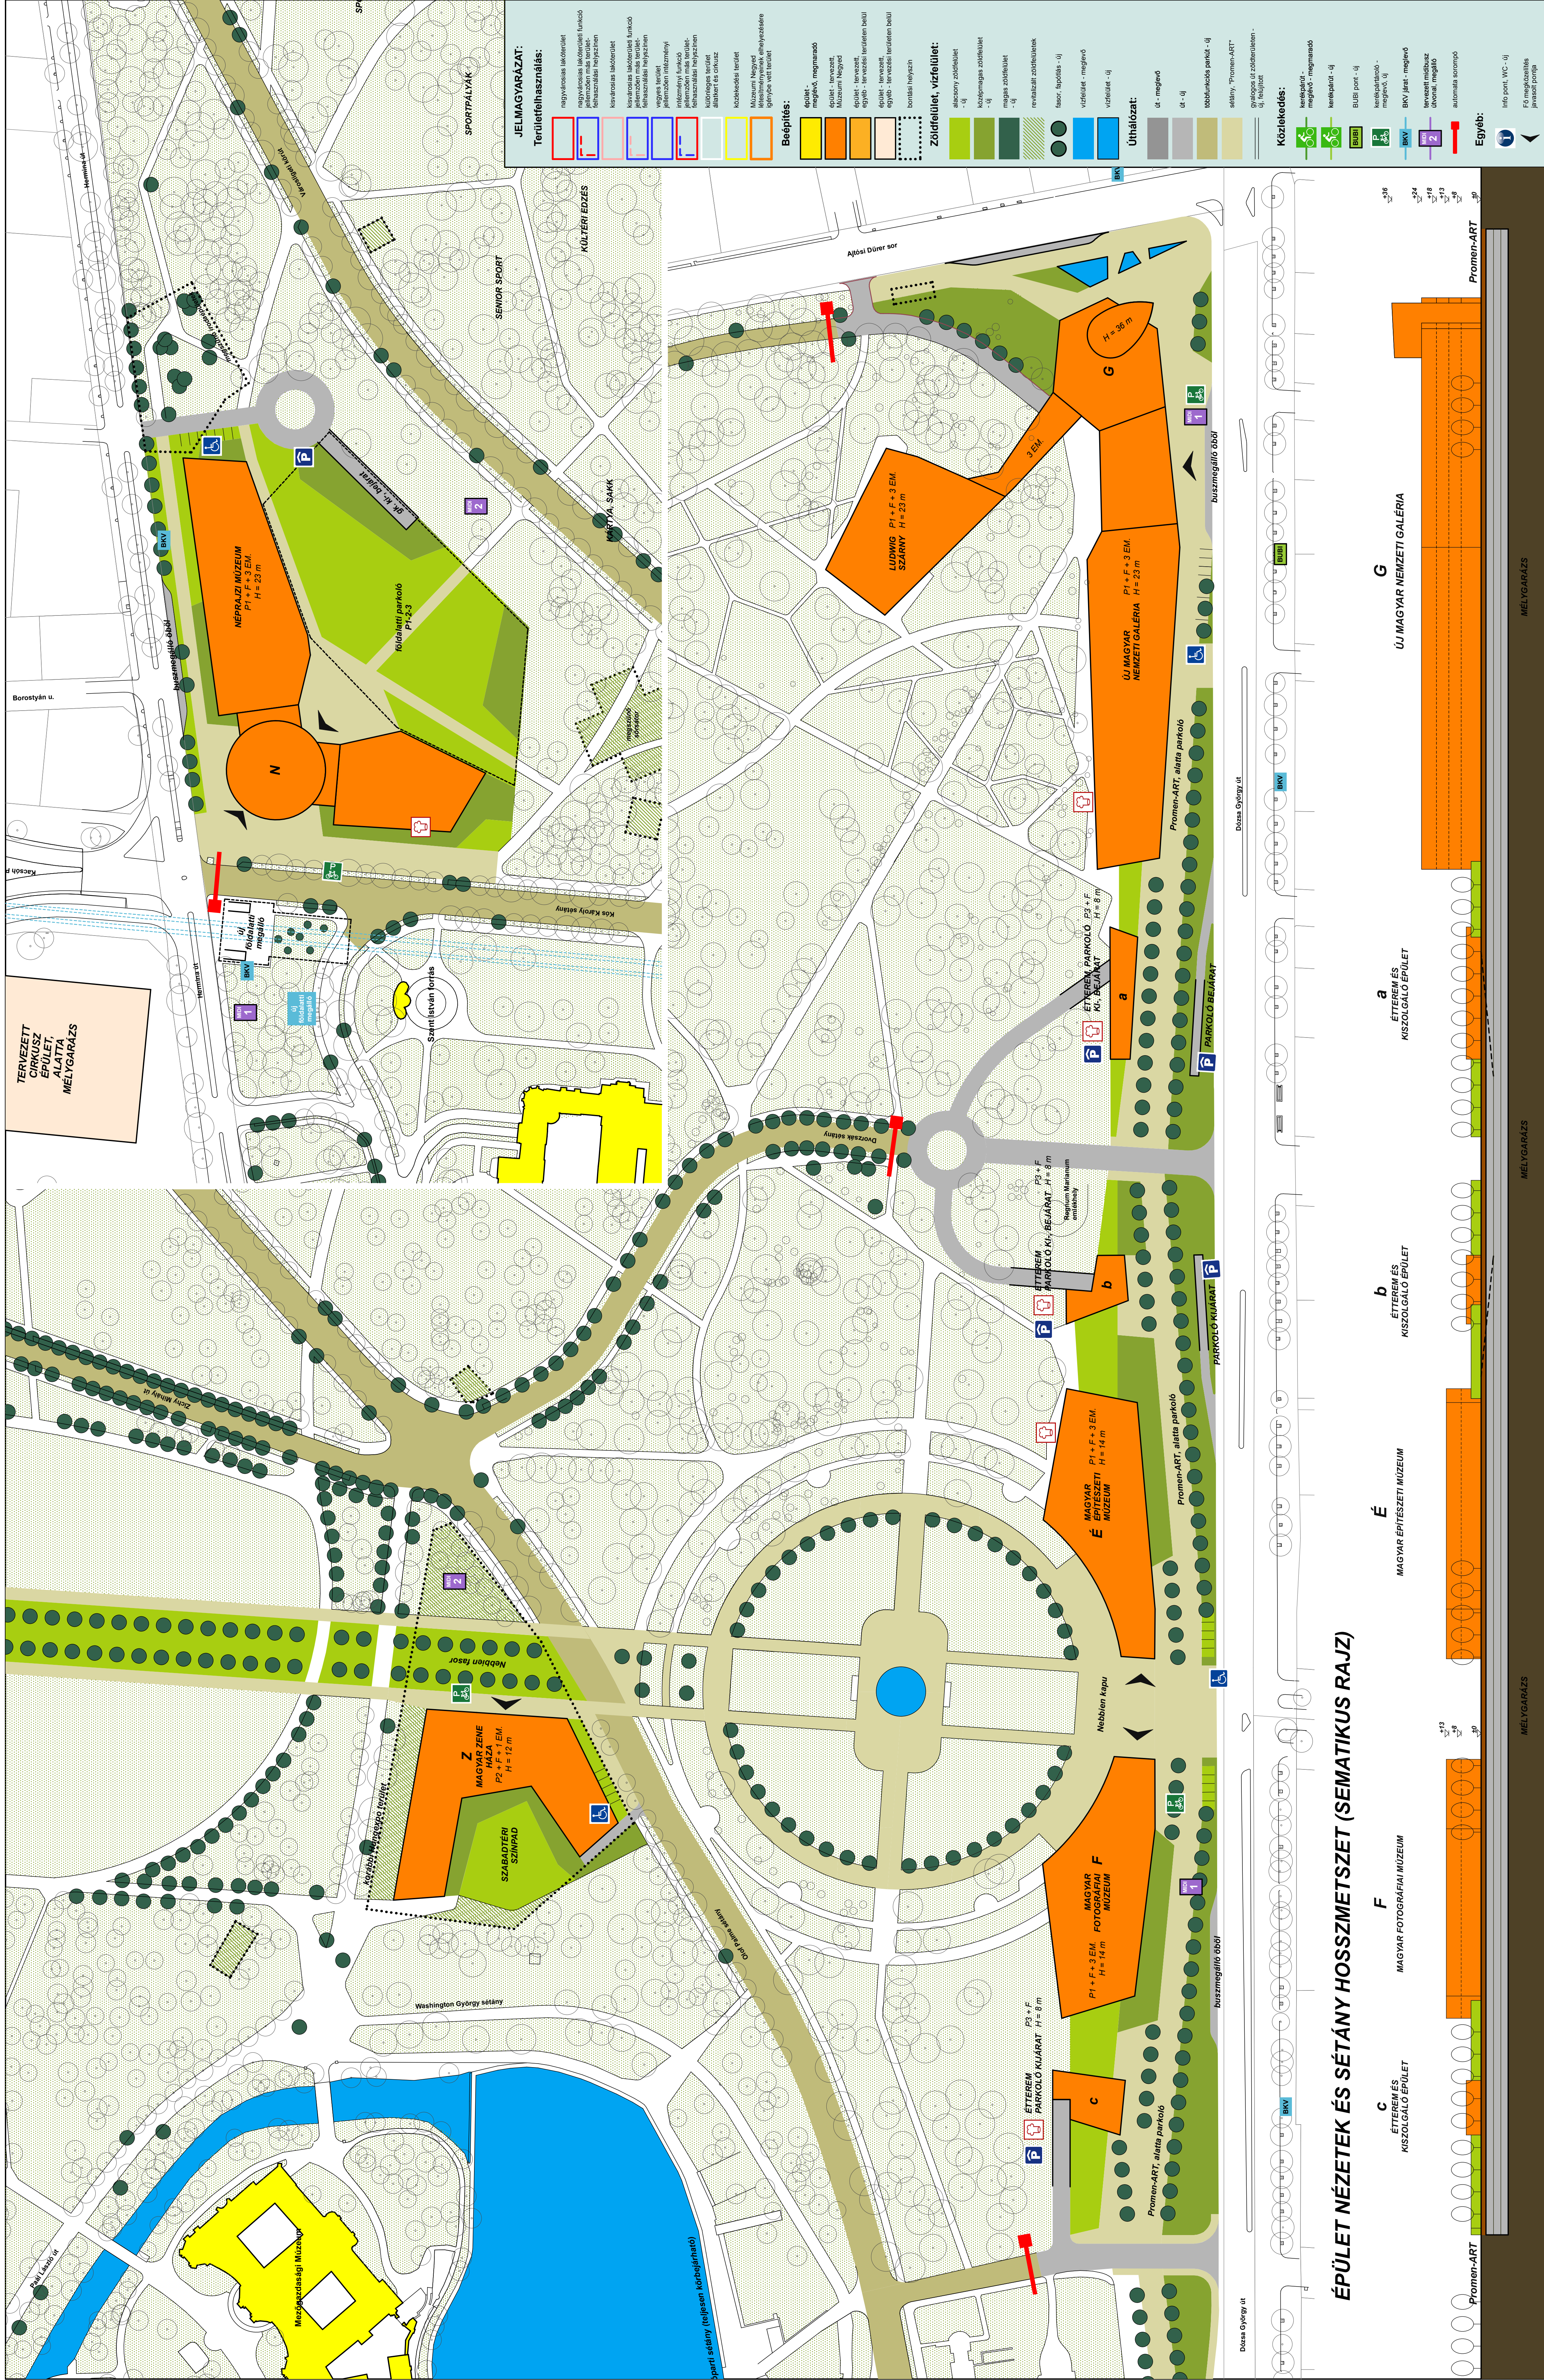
JELMAGYARÁZAT:

Területfelhasználás:

Beépítés:

Zöldfelület, vízfelület:

Úthálózat:

Közlekedés:

Egyéb:

NÉPRAJZI MÚZEUM
P1 + F + 3 EM.
H = 23 m

N

Rózsafüzér parkoló
P1-2-3

ÚJ MAGYAR NEMZETI GALÉRIA
P1 + F + 3 EM.
H = 23 m

LUDWIG SZÁRNY
P1 + F + 3 EM.
H = 23 m

G

H = 36 m

3 EM.

a

ÉTTEREM, PARKOLÓ KI-, BEJÁRAT

P3 + F
H = 8 m

b

ÉTTEREM PARKOLÓ KI-, BEJÁRAT

P3 + F
H = 8 m

É

MAGYAR ÉPÍTÉSZETI MÚZEUM
P1 + F + 3 EM.
H = 14 m

Z

MAGYAR ZENE HÁZA
P2 + F + 1 EM.
H = 12 m

SZABADTÉRI SZÍNPAD

F

MAGYAR FOTOGRÁFIAI MÚZEUM
P1 + F + 3 EM.
H = 14 m

c

ÉTTEREM PARKOLÓ KIJÁRAT

P3 + F
H = 6 m

Nebbien kapu

Nebbien fasor

Promen-ART, alatta parkoló

PARKOLÓ BEJÁRAT

PARKOLÓ KIJÁRAT

buszmegálló öböl

Dózsa György út

Ajtósi Dürer sor

Hermina út

Borostyán u.

Kós Károly sétány

Szent István forrás

Washington György sétány

Olof Palme sétány

Zichy Mihály út

Dvořák sétány

Paál László út

Mezőgazdasági Múzeum

TERVEZETT CIRKUSZ ÉPÜLET, ALATTA MÉLYGARÁZS

SPORTPÁLYÁK

SENIOR SPORT

KÜLTERI EDZÉS

SAKK

MÉLYGARÁZS

Promen-ART

ÉPÜLET NÉZETEK ÉS SÉTÁNY HOSSZMETSZET (SEMATIKUS RAJZ)

G
ÚJ MAGYAR NEMZETI GALÉRIA

a
ÉTTEREM ÉS KISZOLGÁLÓ ÉPÜLET

b
ÉTTEREM ÉS KISZOLGÁLÓ ÉPÜLET

É
MAGYAR ÉPÍTÉSZETI MÚZEUM

F
MAGYAR FOTOGRÁFIAI MÚZEUM

c
ÉTTEREM ÉS KISZOLGÁLÓ ÉPÜLET

BKV